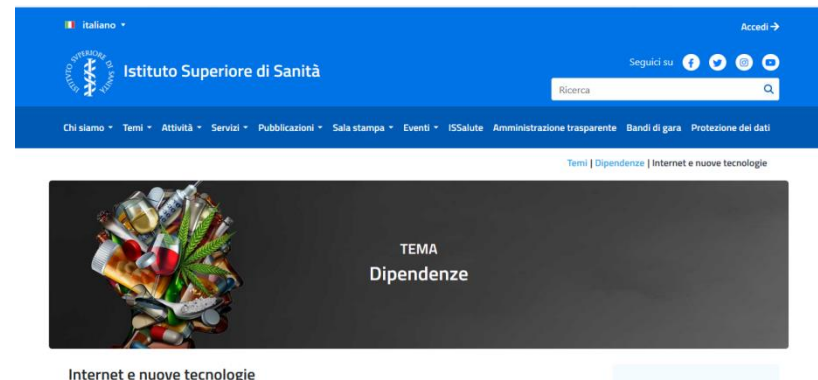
italiano ▾

Accedi →

ISTITUTO SUPERIORE DI SANITÀ

Istituto Superiore di Sanità

Seguici su

Ricerca

Chi siamo ▾ Temi ▾ Attività ▾ Servizi ▾ Pubblicazioni ▾ Sala stampa ▾ Eventi ▾ ISSalute Amministrazione trasparente Bandi di gara Protezione dei dati

Temi | Dipendenze | Internet e nuove tecnologie

TEMA

Dipendenze

Internet e nuove tecnologie